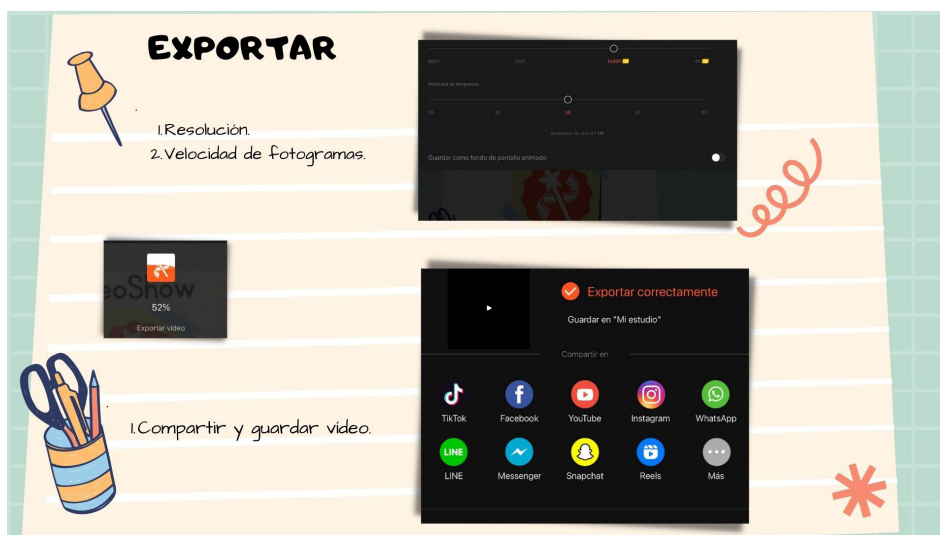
EXPORTAR

1.Resolución.
2.Velocidad de fotogramas.

480P 720P 1080P 4K

Velocidad de fotogramas

24 25 30 50 60

Guardar como fondo de pantalla animado

eoShow
52%
Exportar video

Exportar correctamente
Guardar en "Mi estudio"

Compartir en

TikTok Facebook YouTube Instagram WhatsApp
LINE Messenger Snapchat Reels Más

1.Compartir y guardar video.